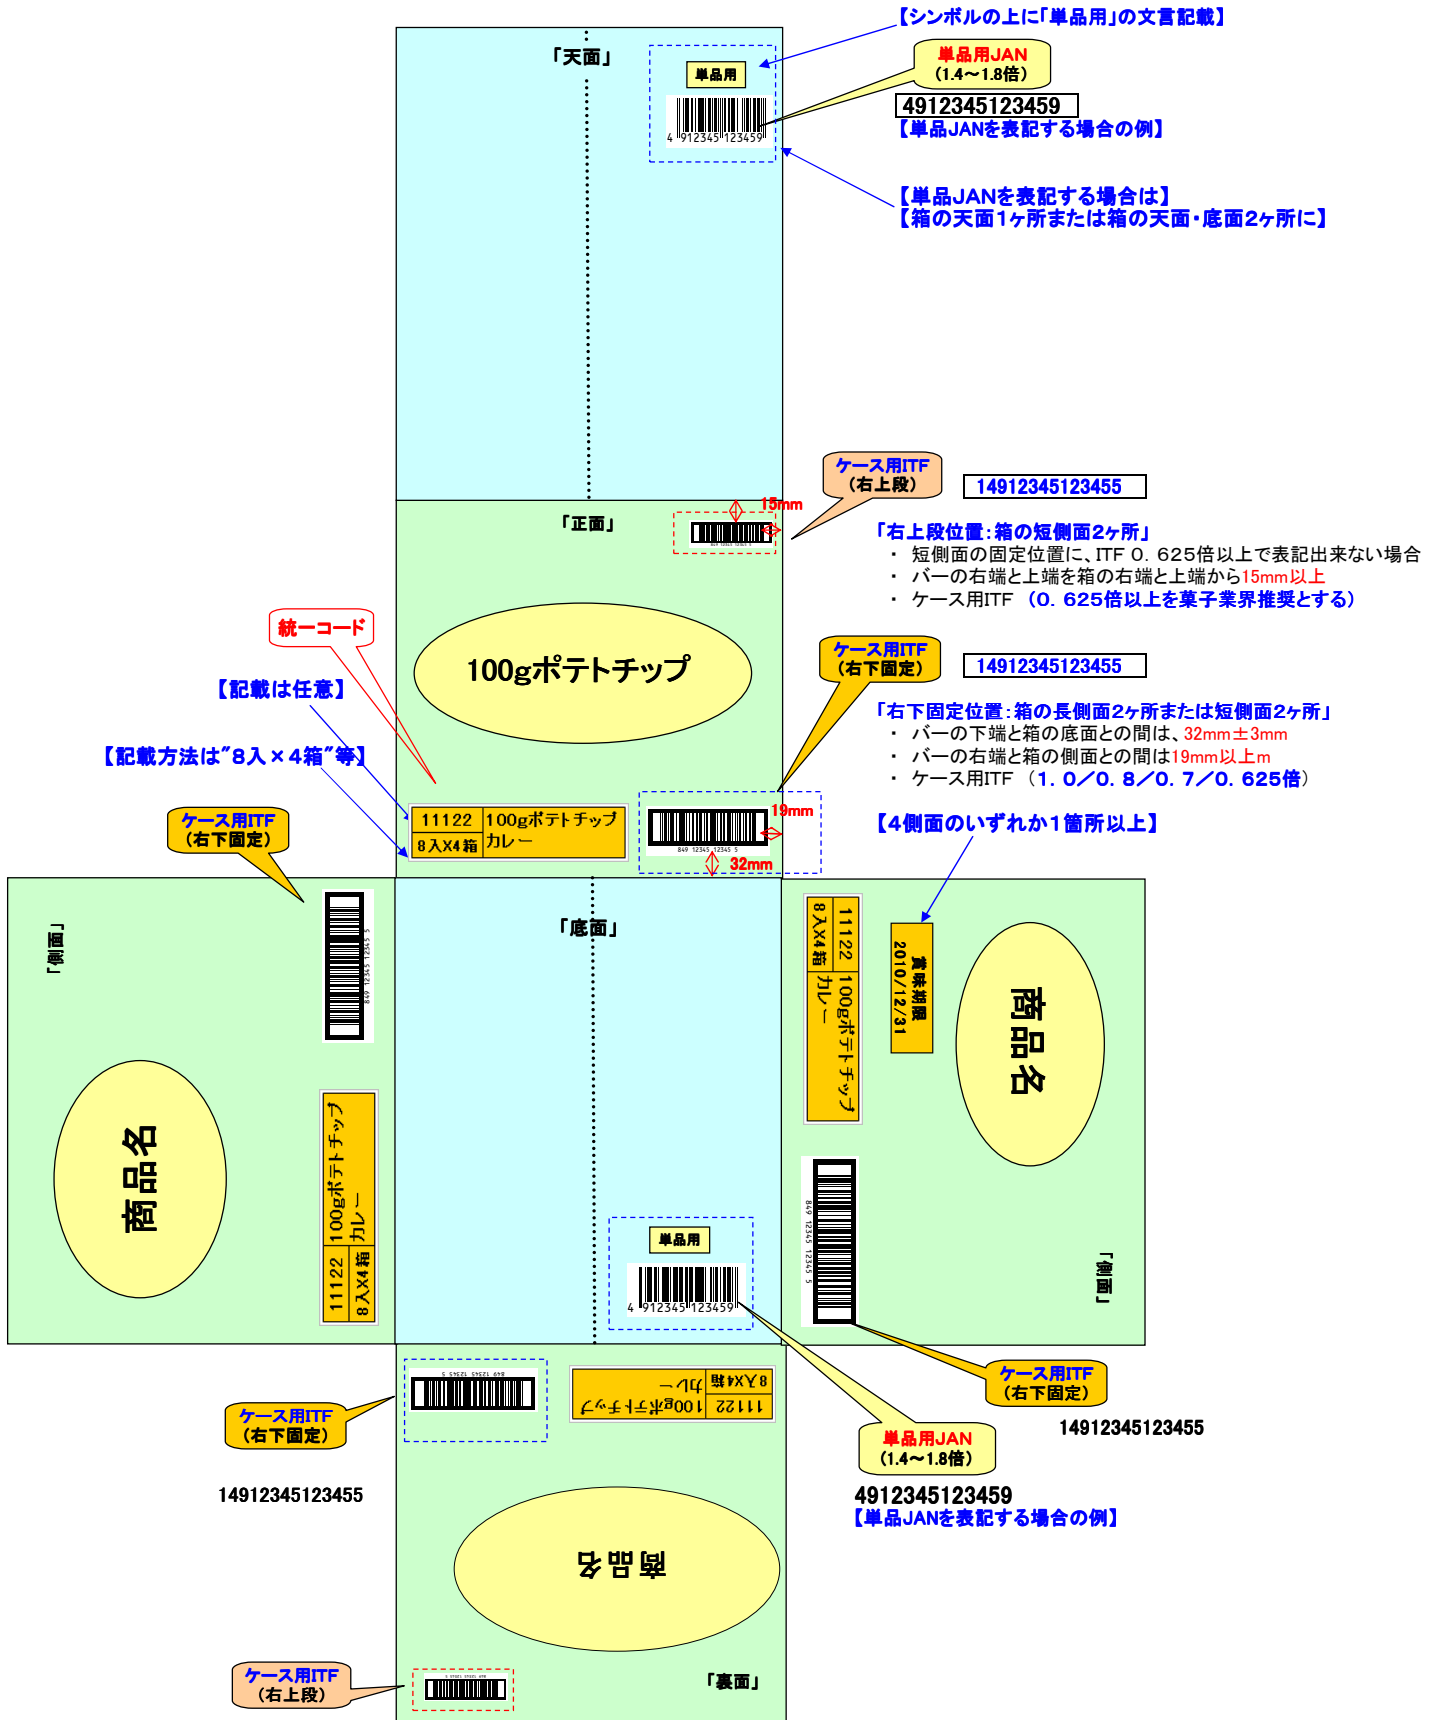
「天面」

単品用

4 912345 123459

【シンボルの上に「単品用」の文言記載】

単品用JAN
(1.4～1.8倍)

4912345123459
【単品JANを表記する場合の例】

【単品JANを表記する場合は】
【箱の天面1ヶ所または箱の天面・底面2ヶ所に】

ケース用ITF
(右上段)

14912345123455

15mm

「正面」

「右上段位置:箱の短側面2ヶ所」
・ 短側面の固定位置に、ITF 0. 625倍以上で表記出来ない場合
・ バーの右端と上端を箱の右端と上端から15mm以上
・ ケース用ITF (0. 625倍以上を菓子業界推奨とする)

統一コード

100gポテトチップ

ケース用ITF
(右下固定)

14912345123455

【記載は任意】

「右下固定位置:箱の長側面2ヶ所または短側面2ヶ所」
・ バーの下端と箱の底面との間は、32mm±3mm
・ バーの右端と箱の側面との間は19mm以上m
・ ケース用ITF (1. 0／0. 8／0. 7／0. 625倍)

【記載方法は"8入×4箱"等】

| 11122 | 100gポテトチップ |
|---|---|
| 8入X4箱 | カレー |

19mm

849 12345 12345 5

32mm

【4側面のいずれか1箇所以上】

ケース用ITF
(右下固定)

「側面」

849 12345 12345 5

「底面」

| 11122 | 100gポテトチップ |
|---|---|
| 8入X4箱 | カレー |

賞味期限
2010/12/31

商品名

商品名

| 11122 | 100gポテトチップ |
|---|---|
| 8入X4箱 | カレー |

単品用

4 912345 123459

849 12345 12345 5

「側面」

849 12345 12345 5

| 11122 | 100gポテトチップ |
|---|---|
| 8入X4箱 | カレー |

ケース用ITF
(右下固定)

ケース用ITF
(右下固定)

14912345123455

単品用JAN
(1.4～1.8倍)

14912345123455

4912345123459
【単品JANを表記する場合の例】

商品名

ケース用ITF
(右上段)

「裏面」